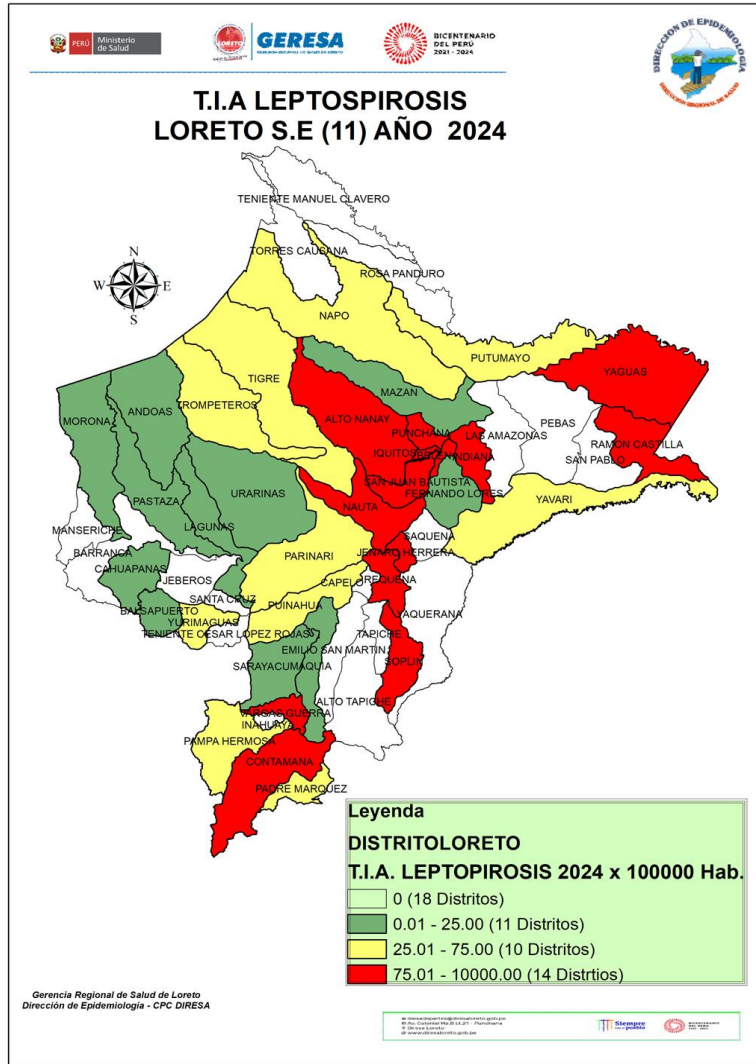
PERÚ Ministerio de Salud

GERESA

BICENTENARIO DEL PERÚ 2021 - 2024

DIRECCION DE EPIDEMIOLOGIA

T.I.A LEPTOSPIROSIS
LORETO S.E (11) AÑO 2024

TENIENTE MANUEL CLAVERO
TORRES CAUSANA
ROSA PANDURO
NAPO
PUTUMAYO
YAGUAS
TIGRE
MAZAN
TROMPETEROS
ALTO NANAY
PEBAS
MORONA
ANDOAS
PUNCHANA
LAS AMAZONAS
RAMON CASTILLA
IQUITOS
BELEN
INDIANA
SAN PABLO
SAN JUAN BAUTISTA
FERNANDO LORES
PASTAZA
URARINAS
YAVARI
NAUTA
MANSERICHE
LAGUNAS
SAQUENA
JENARO HERRERA
BARRANCA
PARINARI
CAHUAPANAS
JEBEROS
CAPELO
REQUENA
SANTA CRUZ
PUINAHUA
BALSAPUERTO
YURIMAGUAS
YAQUERANA
TENIENTE CESAR LOPEZ ROJAS
TAPICHE
EMILIO SAN MARTIN
SARAYACU
MAQUIA
SOPLIN
ALTO TAPICHE
VARGAS GUERRA
INAHUAYA
PAMPA HERMOSA
CONTAMANA
PADRE MARQUEZ

N
W
E
S

Leyenda
DISTRITOLORETO
T.I.A. LEPTOPIROSIS 2024 x 100000 Hab.
0 (18 Distritos)
0.01 - 25.00 (11 Distritos)
25.01 - 75.00 (10 Distritos)
75.01 - 10000.00 (14 Distrtios)

Gerencia Regional de Salud de Loreto
Dirección de Epidemiología - CPC DIRESA

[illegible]
Siempre con el pueblo